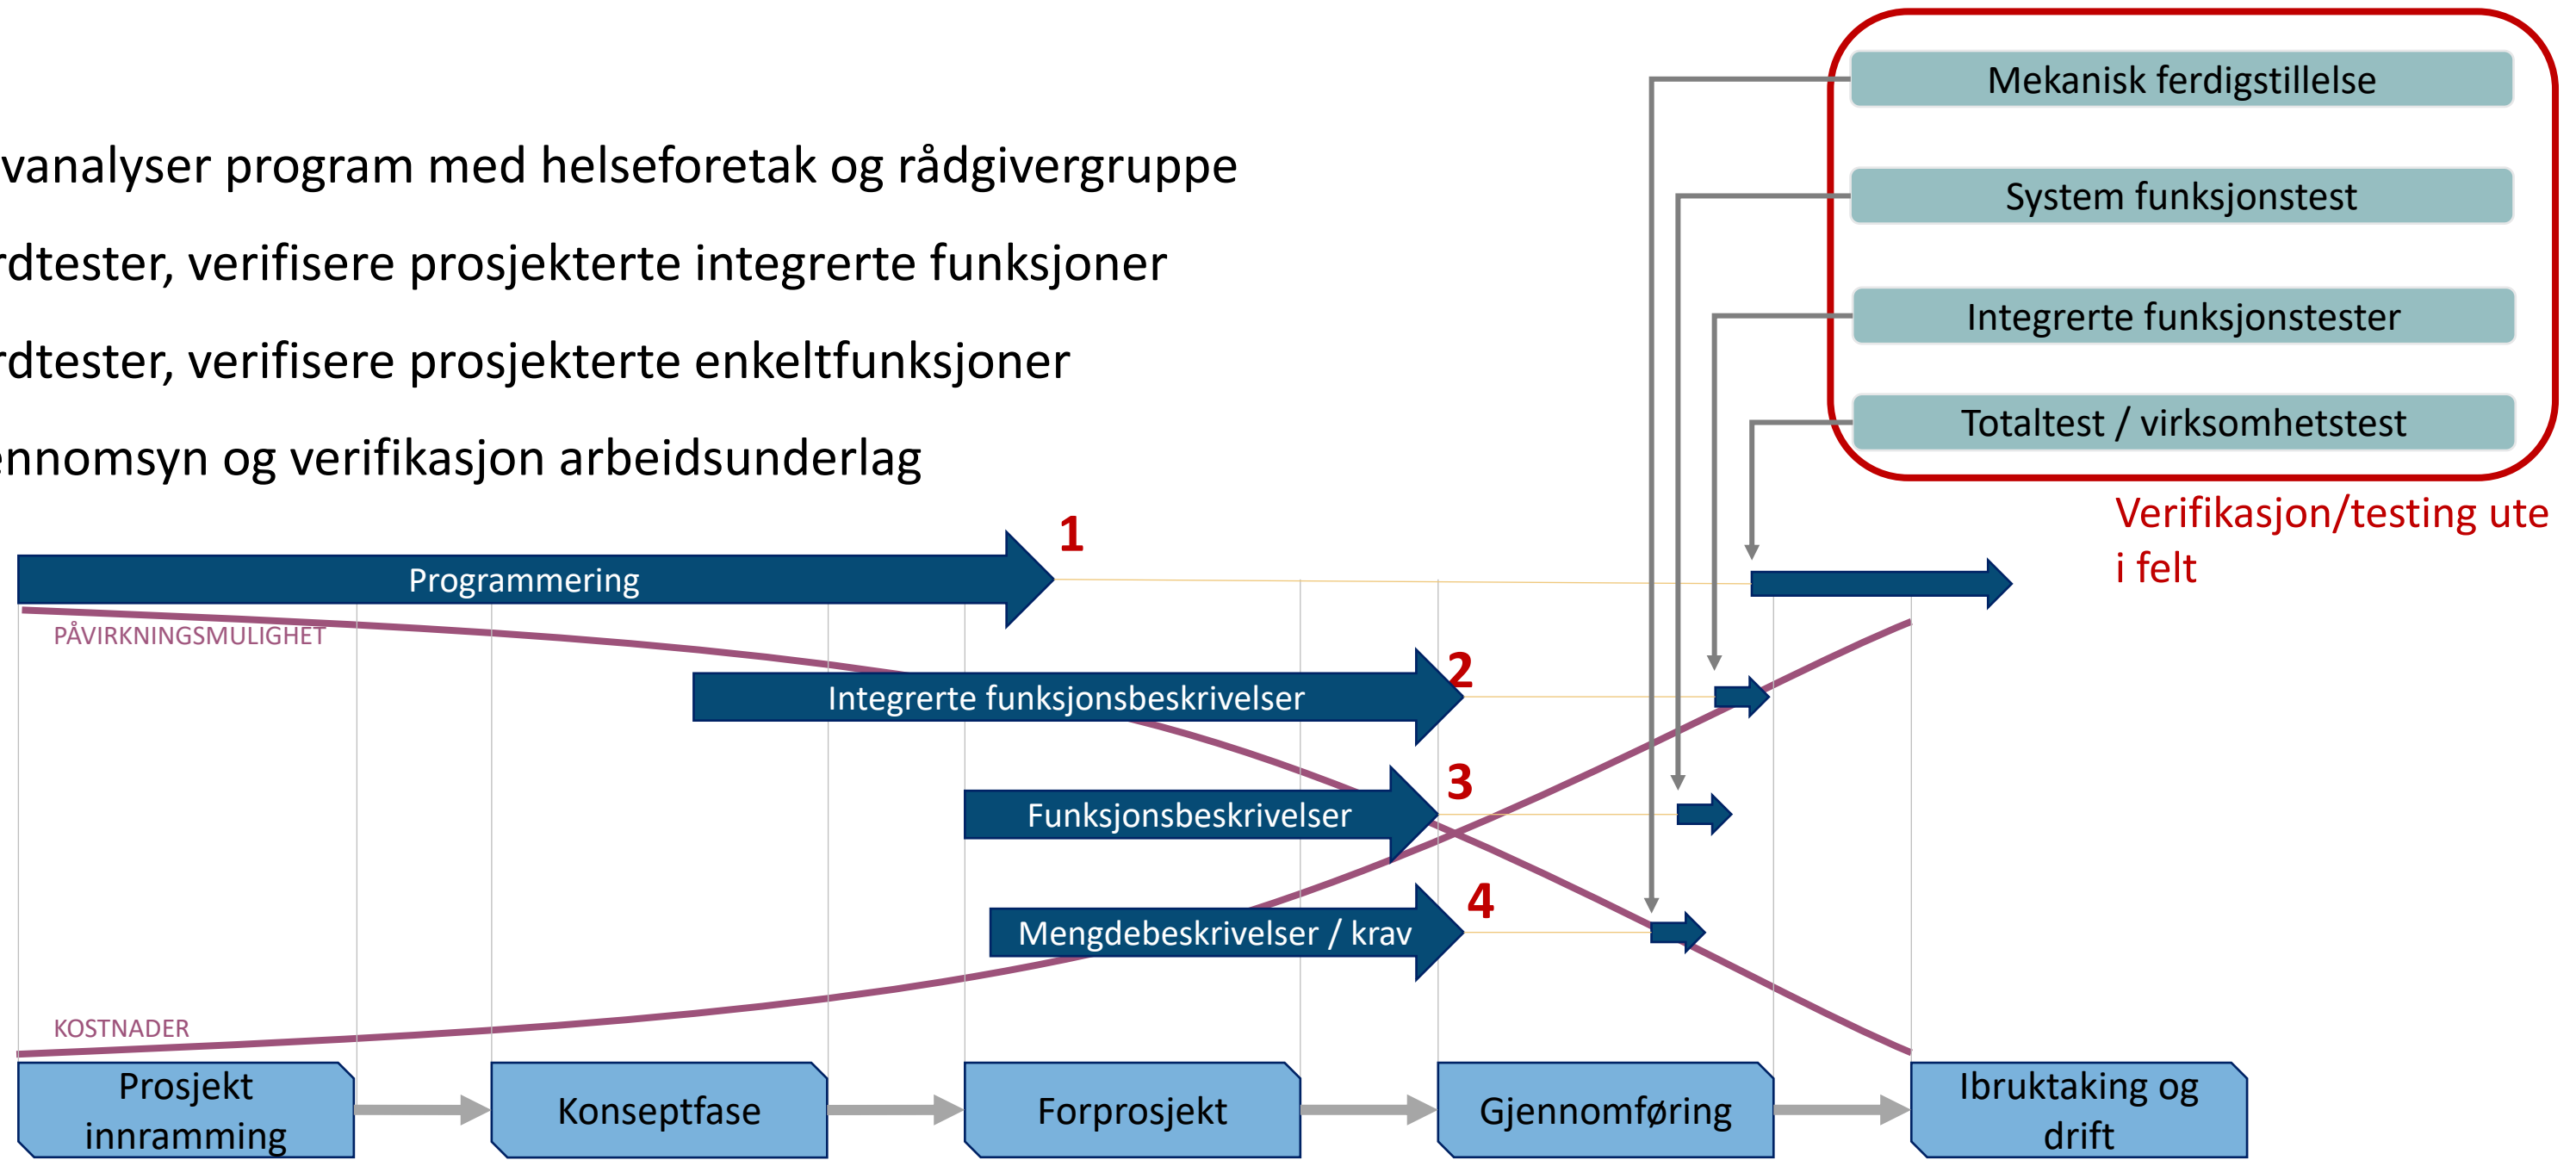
vanalyser program med helseforetak og rådgivergruppe

rdtester, verifisere prosjekterte integrerte funksjoner

rdtester, verifisere prosjekterte enkeltfunksjoner

ennomsyn og verifikasjon arbeidsunderlag

Mekanisk ferdigstillelse

System funksjonstest

Integrerte funksjonstester

Totaltest / virksomhetstest

Verifikasjon/testing ute i felt

1

Programmering

PÅVIRKNINGSMULIGHET

2

Integrerte funksjonsbeskrivelser

3

Funksjonsbeskrivelser

4

Mengdebeskrivelser / krav

KOSTNADER

Prosjekt innramming

Konseptfase

Forprosjekt

Gjennomføring

Ibruktaking og drift